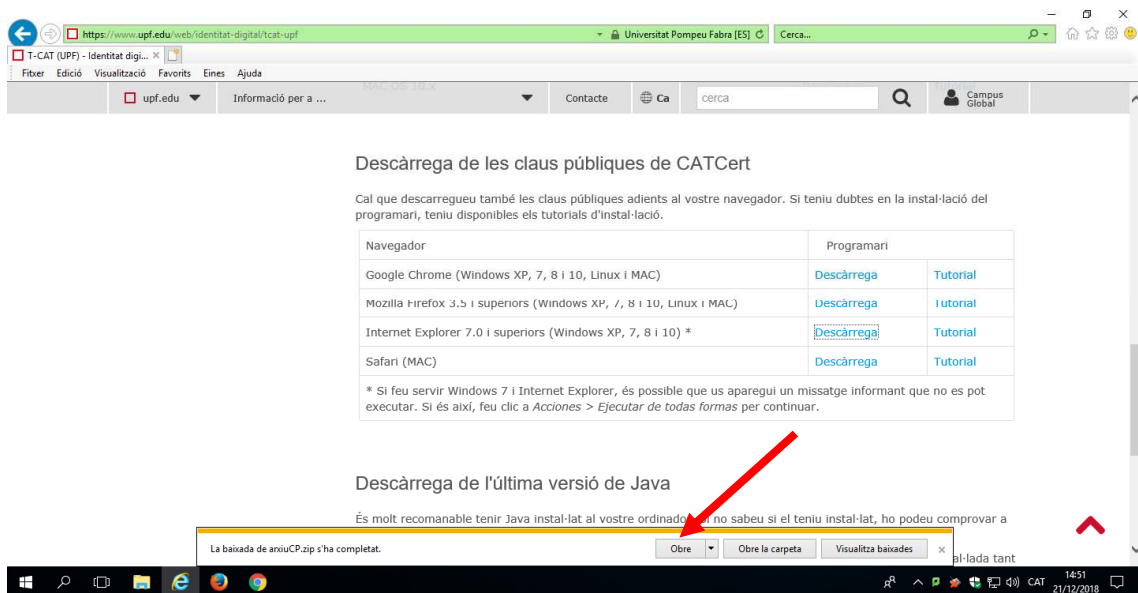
https://www.upf.edu/web/identitat-digital/tcat-upf
Universitat Pompeu Fabra [ES]
Cerca...
T-CAT (UPF) - Identitat digi... ×
Fitxer Edició Visualització Favorits Eines Ajuda
upf.edu
Informació per a ...
MAC OS 10.X
Contacte
Ca
cerca
Campus Global

Descàrrega de les claus públiques de CATCert

Cal que descarregueu també les claus públiques adients al vostre navegador. Si teniu dubtes en la instal·lació del programari, teniu disponibles els tutorials d'instal·lació.

| Navegador | Programari | |
|---|---|---|
| Google Chrome (Windows XP, 7, 8 i 10, Linux i MAC) | Descàrrega | Tutorial |
| Mozilla Firefox 3.5 i superiors (Windows XP, 7, 8 i 10, Linux i MAC) | Descàrrega | Tutorial |
| Internet Explorer 7.0 i superiors (Windows XP, 7, 8 i 10) * | Descàrrega | Tutorial |
| Safari (MAC) | Descàrrega | Tutorial |

* Si feu servir Windows 7 i Internet Explorer, és possible que us aparegui un missatge informant que no es pot executar. Si és així, feu clic a Acciones > Ejecutar de todas formas per continuar.

Descàrrega de l'última versió de Java

És molt recomanable tenir Java instal·lat al vostre ordinado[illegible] no sabeu si el teniu instal·lat, ho podeu comprovar a
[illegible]al·lada tant

La baixada de arxiuCP.zip s'ha completat.
Obre
Obre la carpeta
Visualitza baixades
×

CAT
14:51
21/12/2018